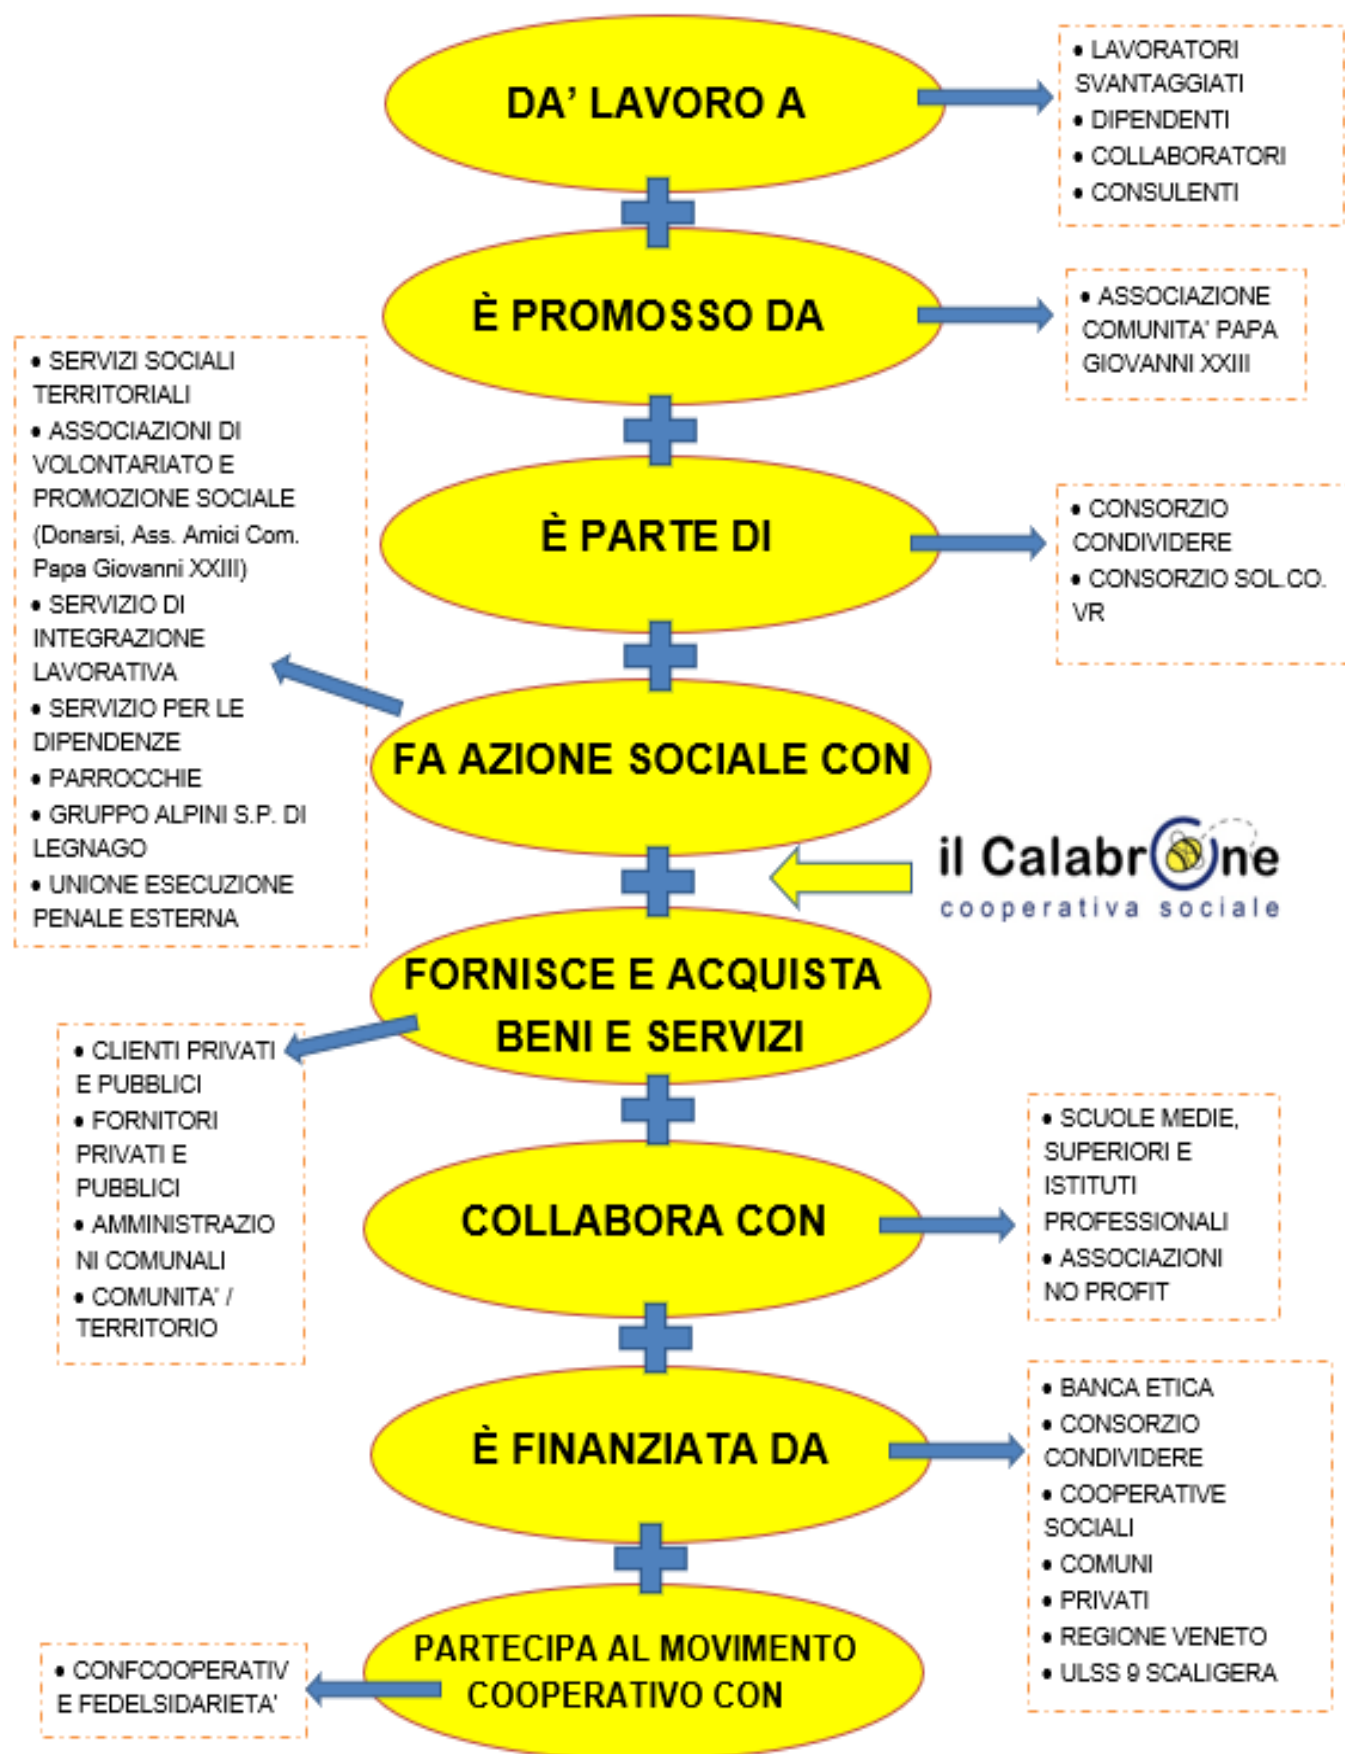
DA' LAVORO A

• LAVORATORI SVANTAGGIATI
• DIPENDENTI
• COLLABORATORI
• CONSULENTI

È PROMOSSO DA

• ASSOCIAZIONE COMUNITA' PAPA GIOVANNI XXIII

• SERVIZI SOCIALI TERRITORIALI
• ASSOCIAZIONI DI VOLONTARIATO E PROMOZIONE SOCIALE (Donarsi, Ass. Amici Com. Papa Giovanni XXIII)
• SERVIZIO DI INTEGRAZIONE LAVORATIVA
• SERVIZIO PER LE DIPENDENZE
• PARROCCHIE
• GRUPPO ALPINI S.P. DI LEGNAGO
• UNIONE ESECUZIONE PENALE ESTERNA

È PARTE DI

• CONSORZIO CONDIVIDERE
• CONSORZIO SOL.CO. VR

FA AZIONE SOCIALE CON

il Calabrone
cooperativa sociale

FORNISCE E ACQUISTA BENI E SERVIZI

• CLIENTI PRIVATI E PUBBLICI
• FORNITORI PRIVATI E PUBBLICI
• AMMINISTRAZIONI COMUNALI
• COMUNITA' / TERRITORIO

COLLABORA CON

• SCUOLE MEDIE, SUPERIORI E ISTITUTI PROFESSIONALI
• ASSOCIAZIONI NO PROFIT

È FINANZIATA DA

• BANCA ETICA
• CONSORZIO CONDIVIDERE
• COOPERATIVE SOCIALI
• COMUNI
• PRIVATI
• REGIONE VENETO
• ULSS 9 SCALIGERA

PARTECIPA AL MOVIMENTO COOPERATIVO CON

• CONFCOOPERATIVE FEDELSIDARIETA'